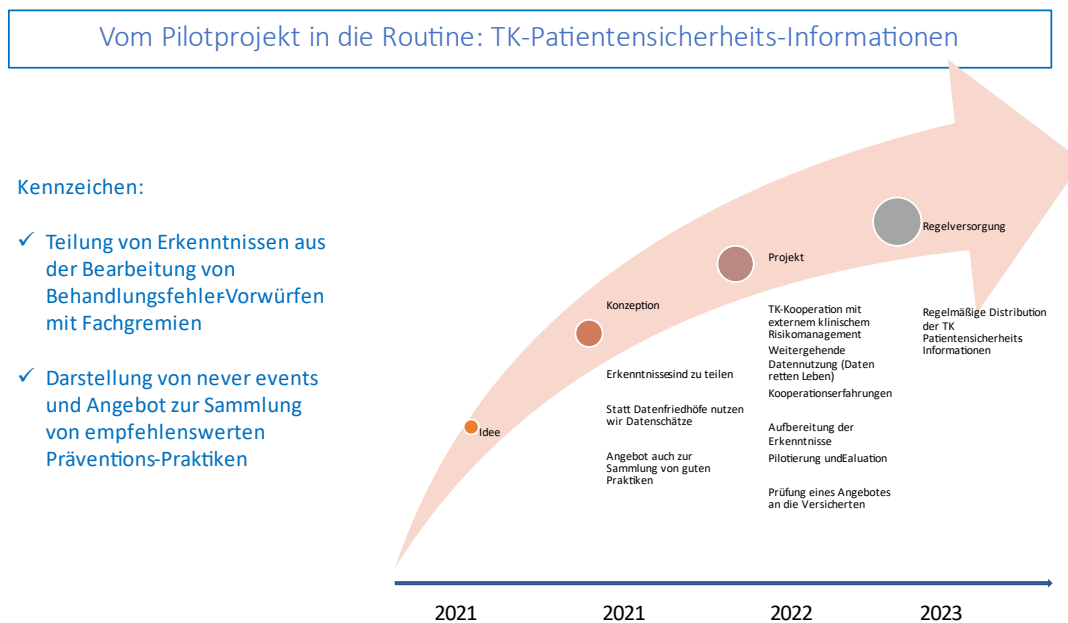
Vom Pilotprojekt in die Routine: TK-Patientensicherheits-Informationen

Kennzeichen:

✓ Teilung von Erkenntnissen aus der Bearbeitung von Behandlungsfehler-Vorwürfen mit Fachgremien

✓ Darstellung von never events und Angebot zur Sammlung von empfehlenswerten Präventions-Praktiken

Idee

Konzeption

Erkenntnissesind zu teilen

Statt Datenfriedhöfe nutzen wir Datenschätze

Angebot auch zur Sammlung von guten Praktiken

Projekt

TK-Kooperation mit externem klinischem Risikomanagement

Weitergehende Datennutzung (Daten retten Leben)

Kooperationserfahrungen

Aufbereitung der Erkenntnisse

Pilotierung undEaluation

Prüfung eines Angebotes an die Versicherten

Regelversorgung

Regelmäßige Distribution der TK Patientensicherheits Informationen

2021

2021

2022

2023